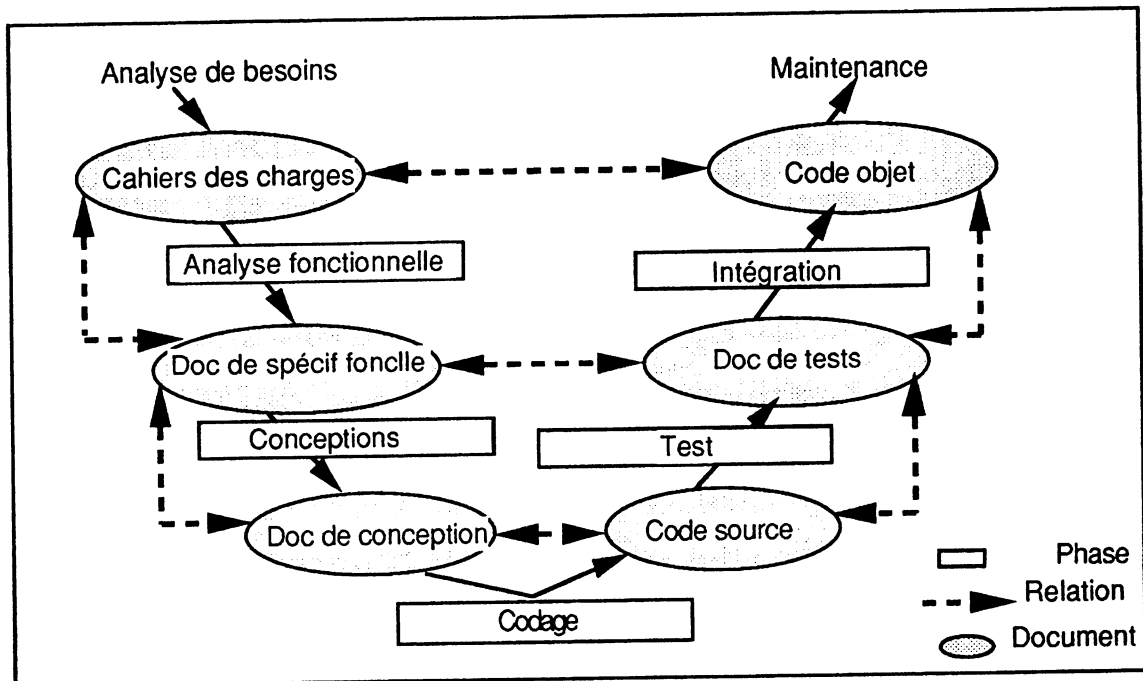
Analyse de besoins

Maintenance

Cahiers des charges

Code objet

Analyse fonctionnelle

Intégration

Doc de spécif fonclle

Doc de tests

Conceptions

Test

Doc de conception

Code source

Codage

Phase

Relation

Document